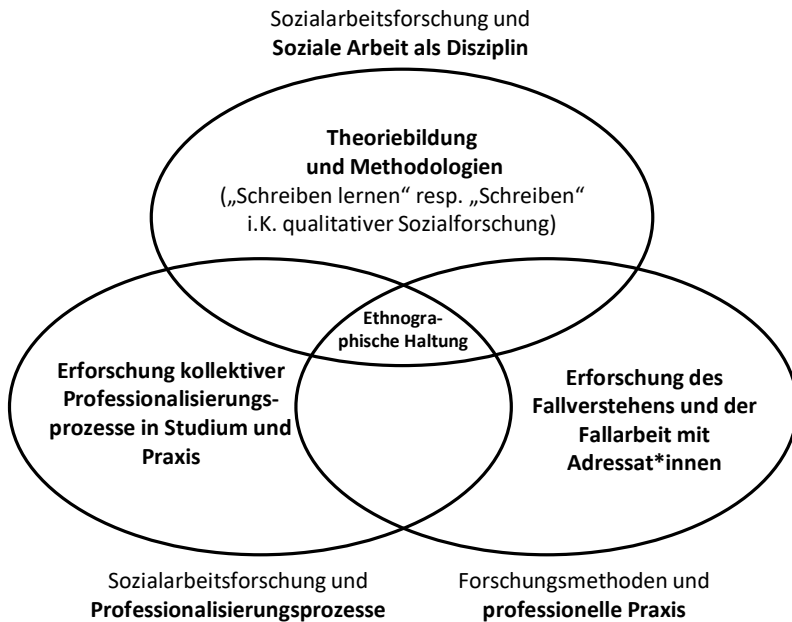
Sozialarbeitsforschung und
**Soziale Arbeit als Disziplin**

**Theoriebildung und Methodologien**
(„Schreiben lernen" resp. „Schreiben" i.K. qualitativer Sozialforschung)

**Ethnographische Haltung**

**Erforschung kollektiver Professionalisierungsprozesse in Studium und Praxis**

**Erforschung des Fallverstehens und der Fallarbeit mit Adressat*innen**

Sozialarbeitsforschung und
**Professionalisierungsprozesse**

Forschungsmethoden und
**professionelle Praxis**